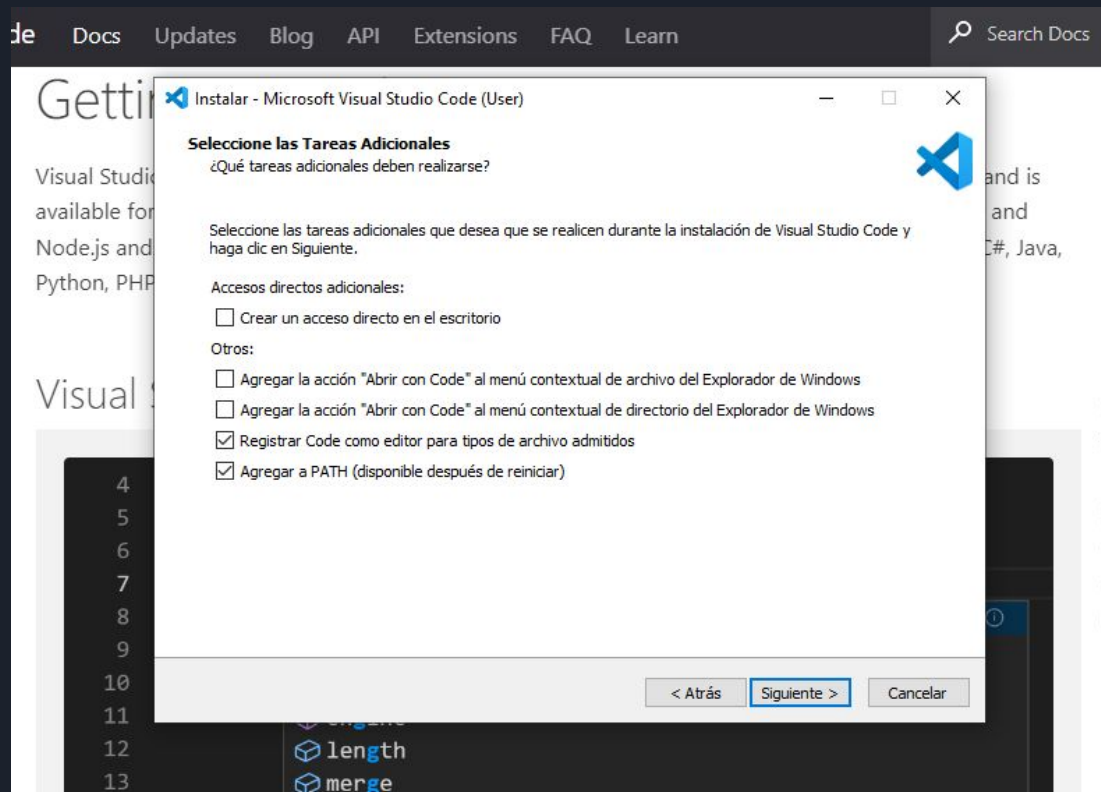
de Docs Updates Blog API Extensions FAQ Learn

Search Docs

Getti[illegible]

Visual Studi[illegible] and is available fo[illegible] and Node.js and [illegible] C#, Java, Python, PHP

Visual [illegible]

Instalar - Microsoft Visual Studio Code (User)

Seleccione las Tareas Adicionales
¿Qué tareas adicionales deben realizarse?

Seleccione las tareas adicionales que desea que se realicen durante la instalación de Visual Studio Code y haga clic en Siguiente.

Accesos directos adicionales:

Crear un acceso directo en el escritorio

Otros:

Agregar la acción "Abrir con Code" al menú contextual de archivo del Explorador de Windows

Agregar la acción "Abrir con Code" al menú contextual de directorio del Explorador de Windows

Registrar Code como editor para tipos de archivo admitidos

Agregar a PATH (disponible después de reiniciar)

< Atrás Siguiente > Cancelar

4
5
6
7
8
9
10
11
12 length
13 merge